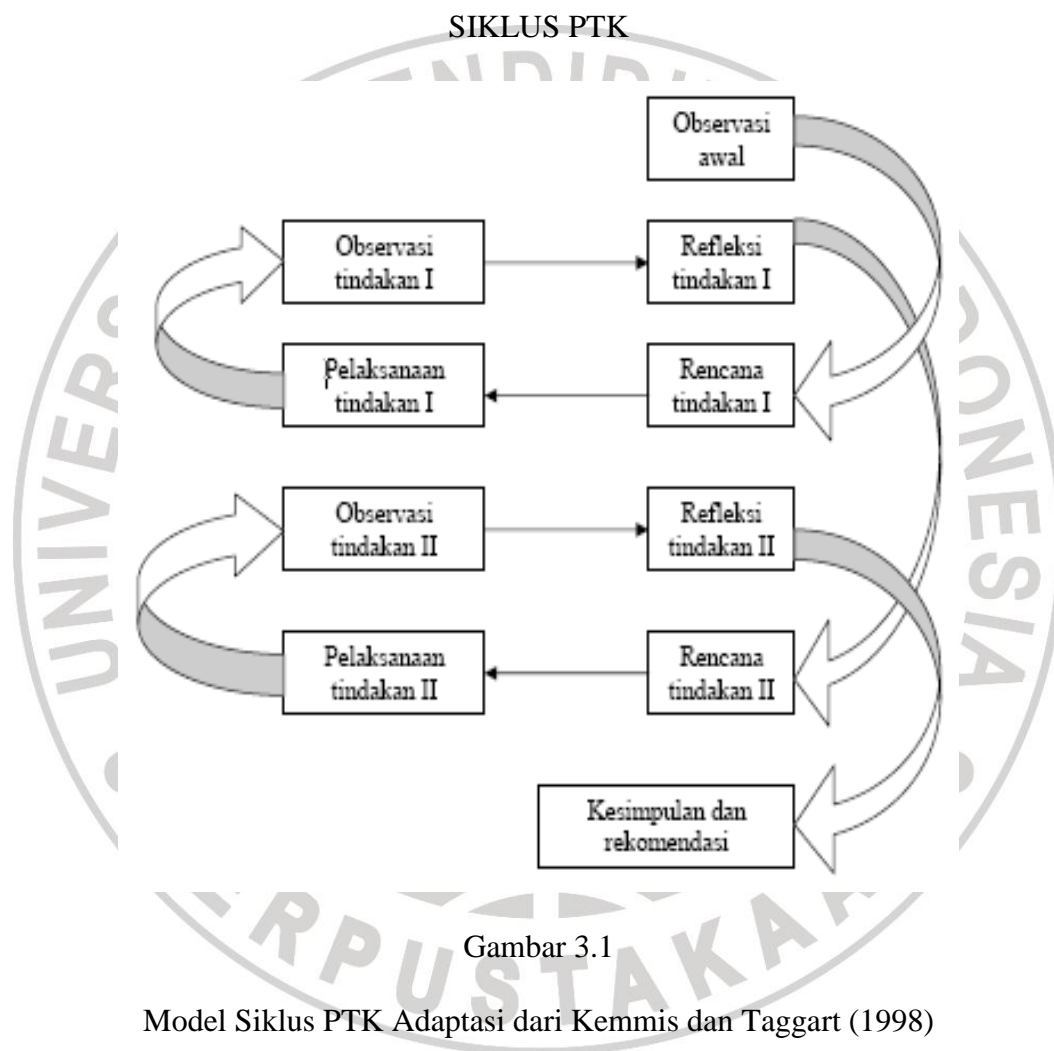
SIKLUS PTK

Observasi awal

Observasi tindakan I

Refleksi tindakan I

Pelaksanaan tindakan I

Rencana tindakan I

Observasi tindakan II

Refleksi tindakan II

Pelaksanaan tindakan II

Rencana tindakan II

Kesimpulan dan rekomendasi

Gambar 3.1

Model Siklus PTK Adaptasi dari Kemmis dan Taggart (1998)